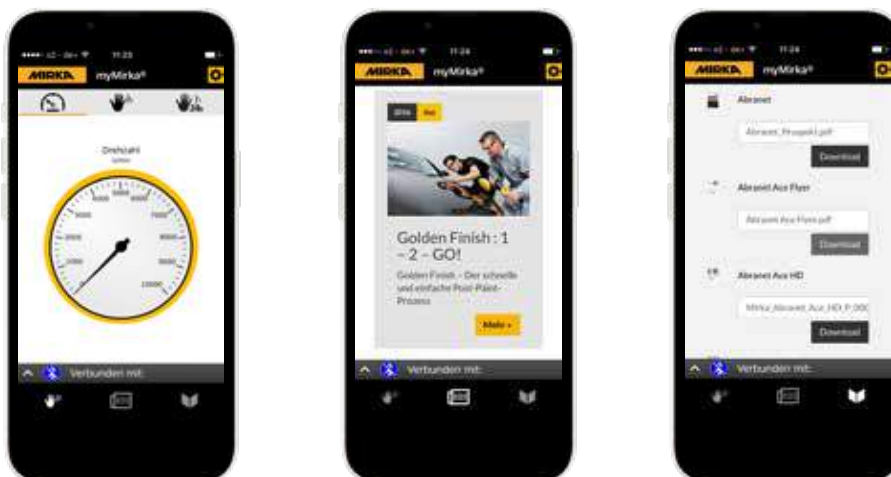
11:23

MIRKA myMirka®

Drehzahl

3000 4000 5000 6000 7000 8000 9000 10000 2000

Verbunden mit:

11:24

MIRKA myMirka®

Golden Finish : 1 – 2 – GO!

Golden Finish – Der schnelle und einfache Post-Paint-Prozess

Mehr »

Verbunden mit:

11:24

MIRKA myMirka®

Abranet

Abranet_Prospekt.pdf

Download

Abranet Ace Flyer

Abranet Ace Flyer.pdf

Download

Abranet Ace HD

Mirka_Abranet_Ace_HD_P_00C

Download

Verbunden mit: